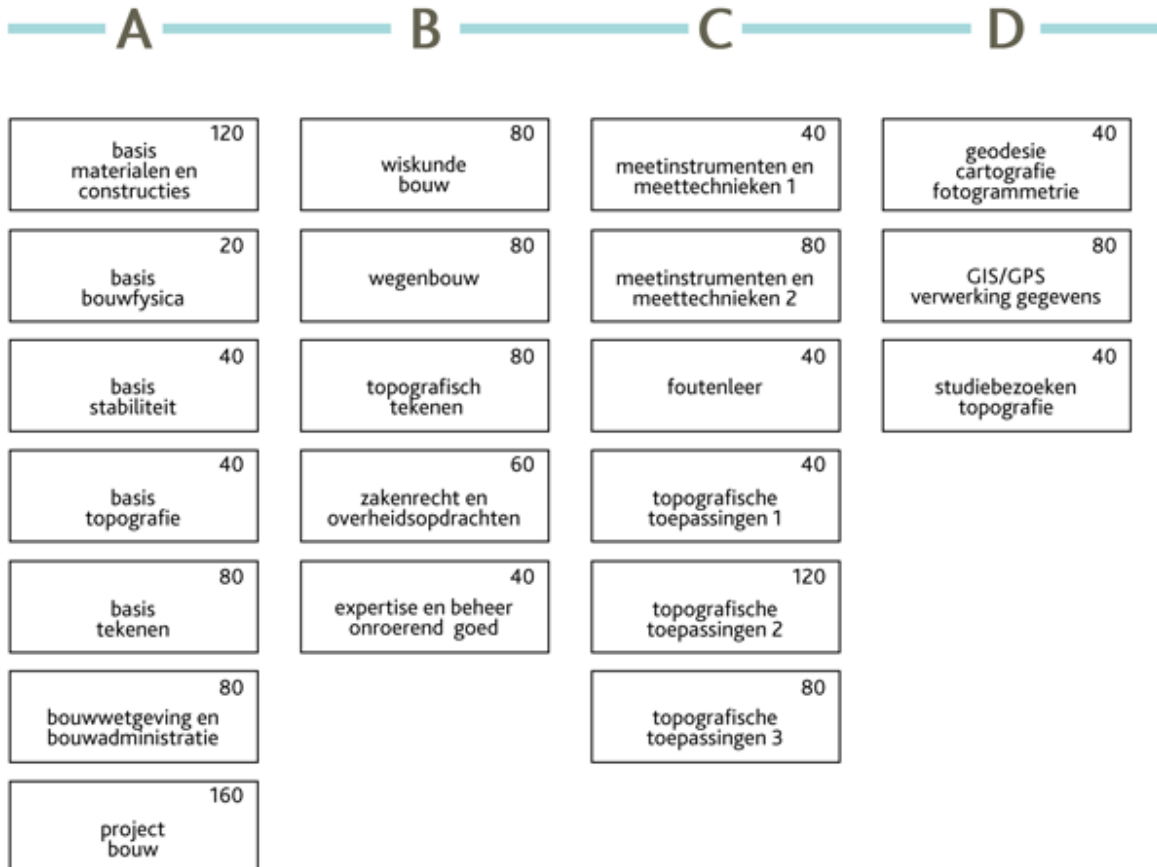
A

120
basis
materialen en
constructies

20
basis
bouwfysica

40
basis
stabiliteit

40
basis
topografie

80
basis
tekenen

80
bouwwetgeving en
bouwadministratie

160
project
bouw

B

80
wiskunde
bouw

80
wegenbouw

80
topografisch
tekenen

60
zakenrecht en
overheidsopdrachten

40
expertise en beheer
onroerend goed

C

40
meetinstrumenten en
meettechnieken 1

80
meetinstrumenten en
meettechnieken 2

40
foutenleer

40
topografische
toepassingen 1

120
topografische
toepassingen 2

80
topografische
toepassingen 3

D

40
geodesie
cartografie
fotogrammetrie

80
GIS/GPS
verwerking gegevens

40
studiebezoeken
topografie